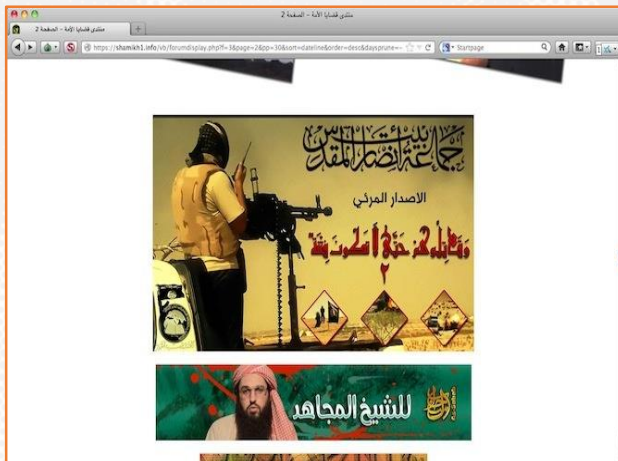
منتدى قضايا الأمة - الصفحة 2
منتدى قضايا الأمة - الصفحة 2
https://shamikh1.info/vb/forumdisplay.php?f=3&page=2&pp=30&sort=dateline&order=desc&daysprune=-
Startpage

جماعة أنصار بيت المقدس
الاصدار المرئي
وقاتلوهم حتى لا تكون فتنة
2

للشيخ المجاهد